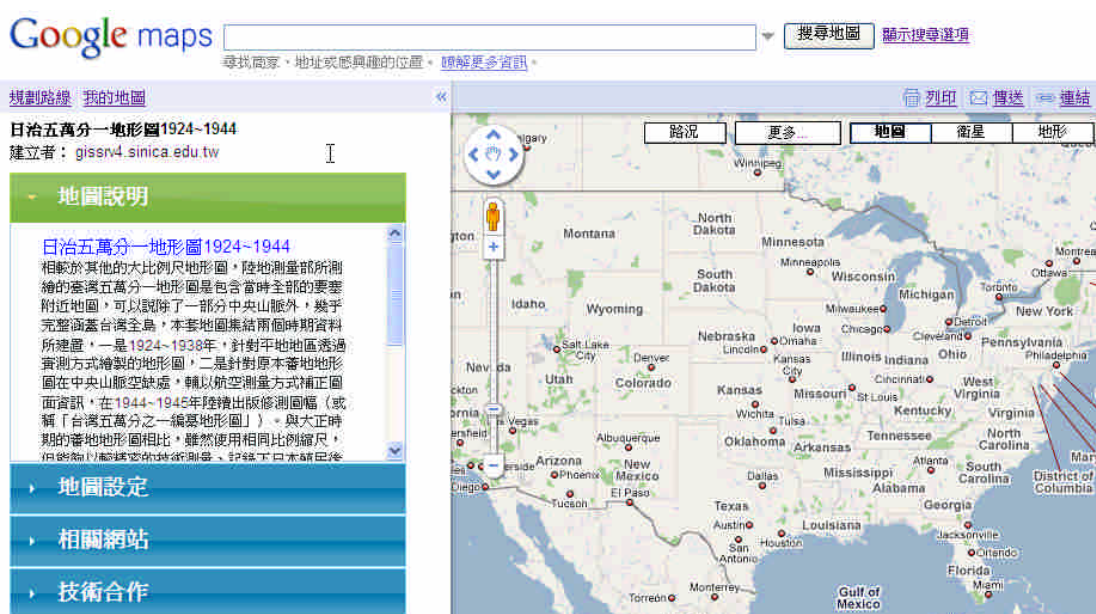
Google maps

搜尋地圖 顯示搜尋選項

尋找商家、地址或感興趣的位置。 瞭解更多資訊。

規劃路線 我的地圖

列印 傳送 連結

日治五萬分一地形圖1924~1944
建立者： gissrv4.sinica.edu.tw

地圖說明

日治五萬分一地形圖1924~1944
相較於其他的大比例尺地形圖，陸地測量部所測繪的臺灣五萬分一地形圖是包含當時全部的要塞附近地圖，可以說除了一部分中央山脈外，幾乎完整涵蓋台灣全島，本套地圖集結兩個時期資料所建置，一是1924~1938年，針對平地地區透過實測方式繪製的地形圖，二是針對原本蕃地地形圖在中央山脈空缺處，輔以航空測量方式補正圖面資訊，在1944~1945年陸續出版修測圖幅（或稱「台灣五萬分之一編纂地形圖」）。與大正時期的蕃地地形圖相比，雖然使用相同比例縮尺，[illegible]

地圖設定

相關網站

技術合作

路況 更多... 地圖 衛星 地形

Calgary Winnipeg North Dakota Montana Minnesota Montreal Ottawa Minneapolis Wisconsin Toronto South Dakota Michigan Idaho Wyoming Milwaukee Detroit New York Nebraska Iowa Chicago Cleveland Pennsylvania Lincoln Omaha Salt Lake City Philadelphia Denver Illinois Indiana Ohio Nevada Kansas City Utah Colorado Cincinnati West Virginia Kansas Missouri St Louis Virginia Wichita Kentucky Las Vegas Tulsa Oklahoma Tennessee North Carolina Albuquerque Arkansas Arizona New Mexico Atlanta Phoenix Mississippi South Carolina District of Columbia Dallas Alabama El Paso Tucson Georgia Texas Louisiana Austin Houston Jacksonville San Antonio Orlando Florida Miami Monterrey Torreón Gulf of Mexico